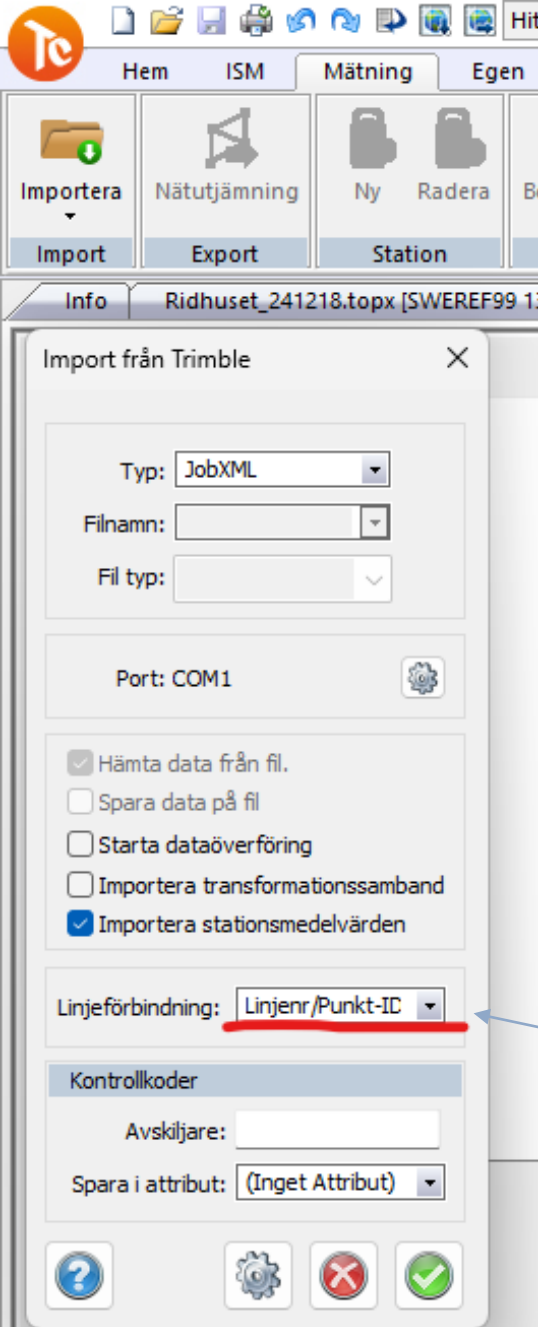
Hit

Hem ISM Mätning Egen

Importera
Import

Nätutjämning
Export

Ny Radera
Station

Be

Info Ridhuset_241218.topx [SWEREF99 1

Import från Trimble

Typ: JobXML
Filnamn:
Fil typ:

Port: COM1

Hämta data från fil.
Spara data på fil
Starta dataöverföring
Importera transformationssamband
Importera stationsmedelvärden

Linjeförbindning: Linjenr/Punkt-ID

Kontrollkoder
Avskiljare:
Spara i attribut: (Inget Attribut)